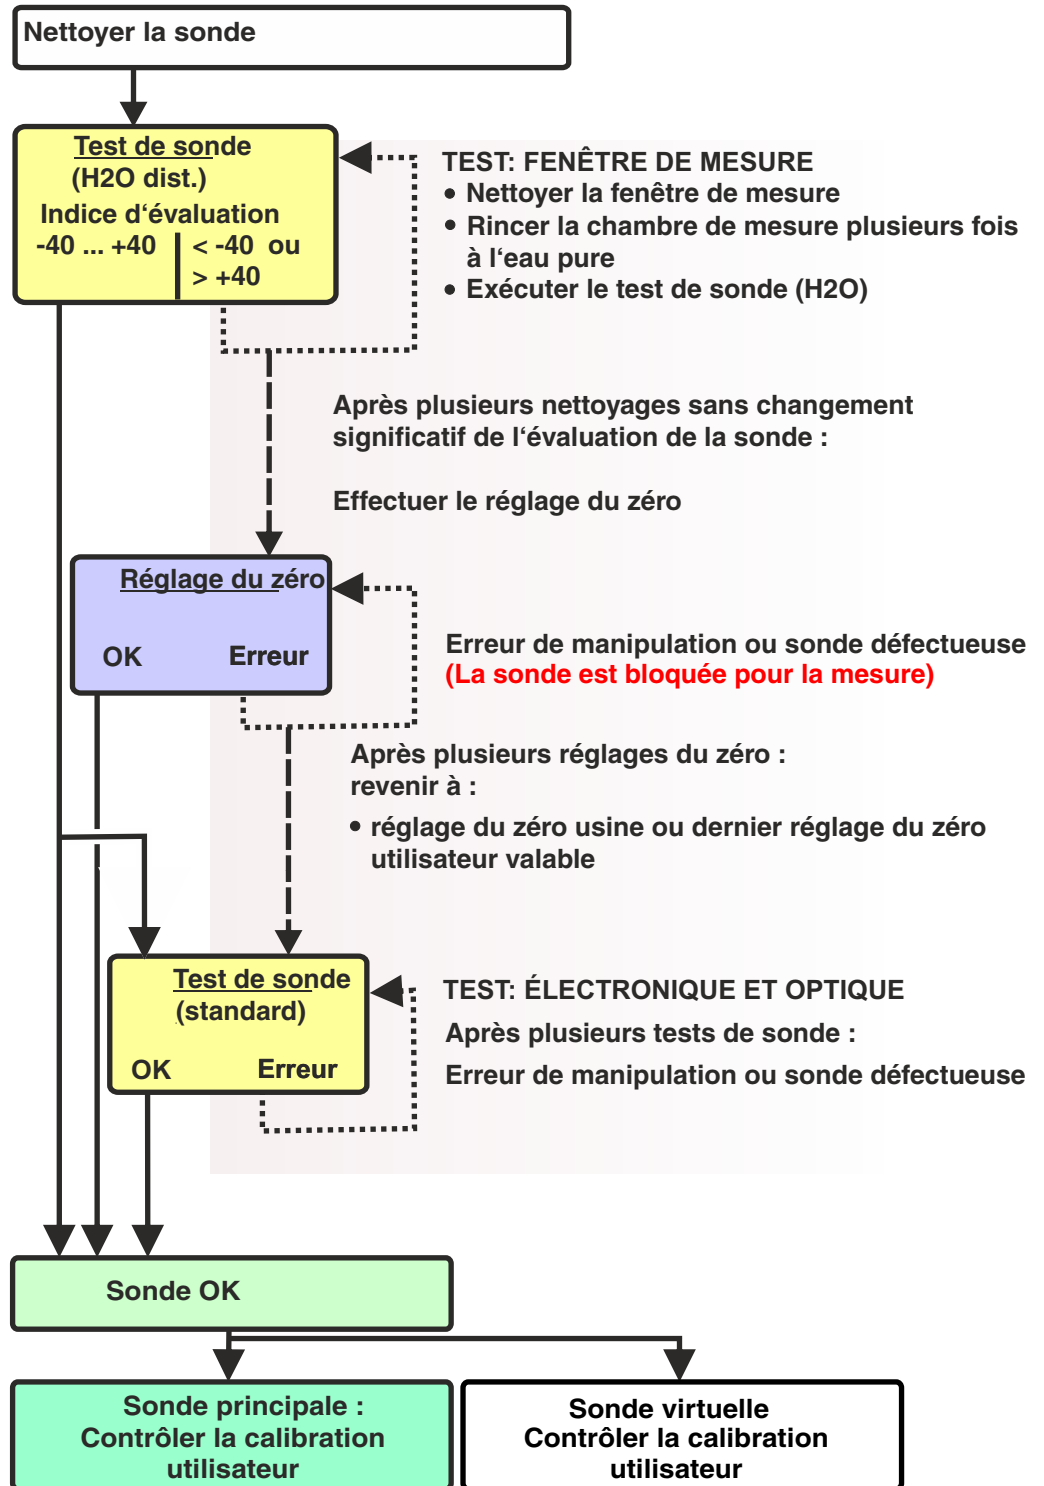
Nettoyer la sonde

Test de sonde
(H2O dist.)
Indice d‘évaluation
-40 ... +40
< -40 ou > +40

TEST: FENÊTRE DE MESURE
• Nettoyer la fenêtre de mesure
• Rincer la chambre de mesure plusieurs fois à l‘eau pure
• Exécuter le test de sonde (H2O)

Après plusieurs nettoyages sans changement significatif de l‘évaluation de la sonde :

Effectuer le réglage du zéro

Réglage du zéro
OK
Erreur

Erreur de manipulation ou sonde défectueuse
(La sonde est bloquée pour la mesure)

Après plusieurs réglages du zéro : revenir à :
• réglage du zéro usine ou dernier réglage du zéro utilisateur valable

Test de sonde
(standard)
OK
Erreur

TEST: ÉLECTRONIQUE ET OPTIQUE
Après plusieurs tests de sonde :
Erreur de manipulation ou sonde défectueuse

Sonde OK

Sonde principale : Contrôler la calibration utilisateur

Sonde virtuelle Contrôler la calibration utilisateur